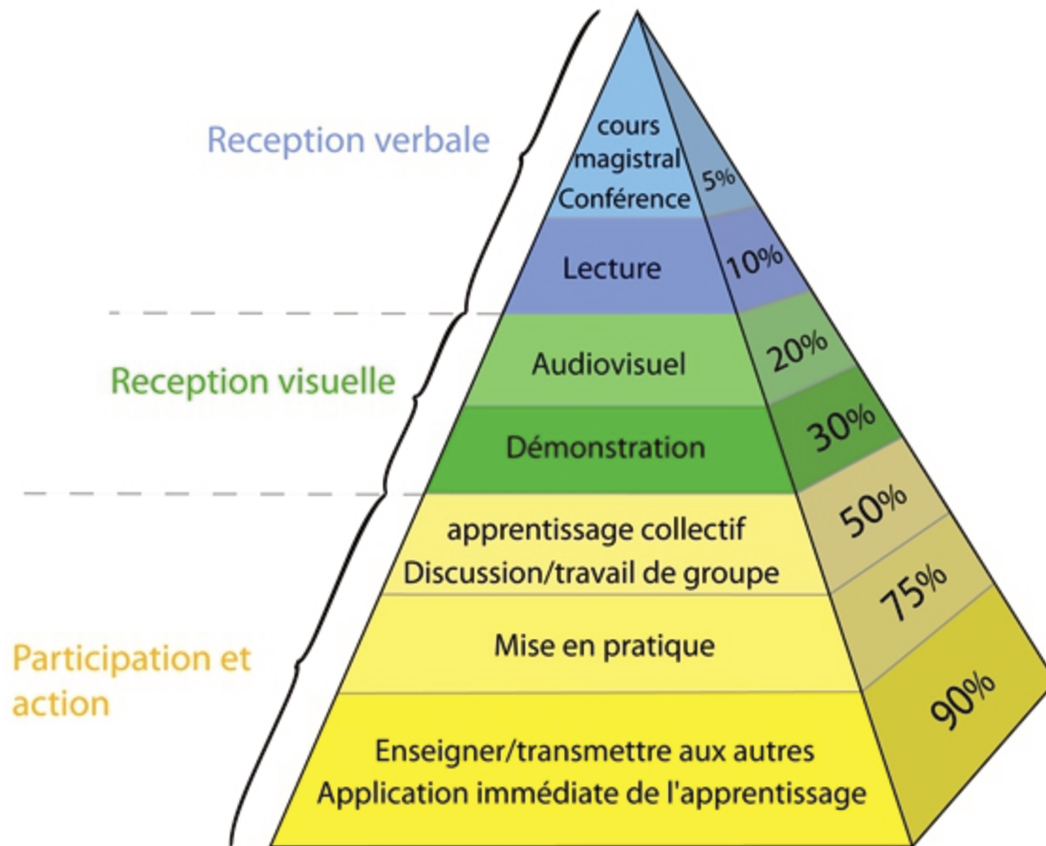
Reception verbale

cours magistral Conférence

5%

Lecture

10%

Reception visuelle

Audiovisuel

20%

Démonstration

30%

apprentissage collectif
Discussion/travail de groupe

50%

Mise en pratique

75%

Participation et action

Enseigner/transmettre aux autres
Application immédiate de l'apprentissage

90%